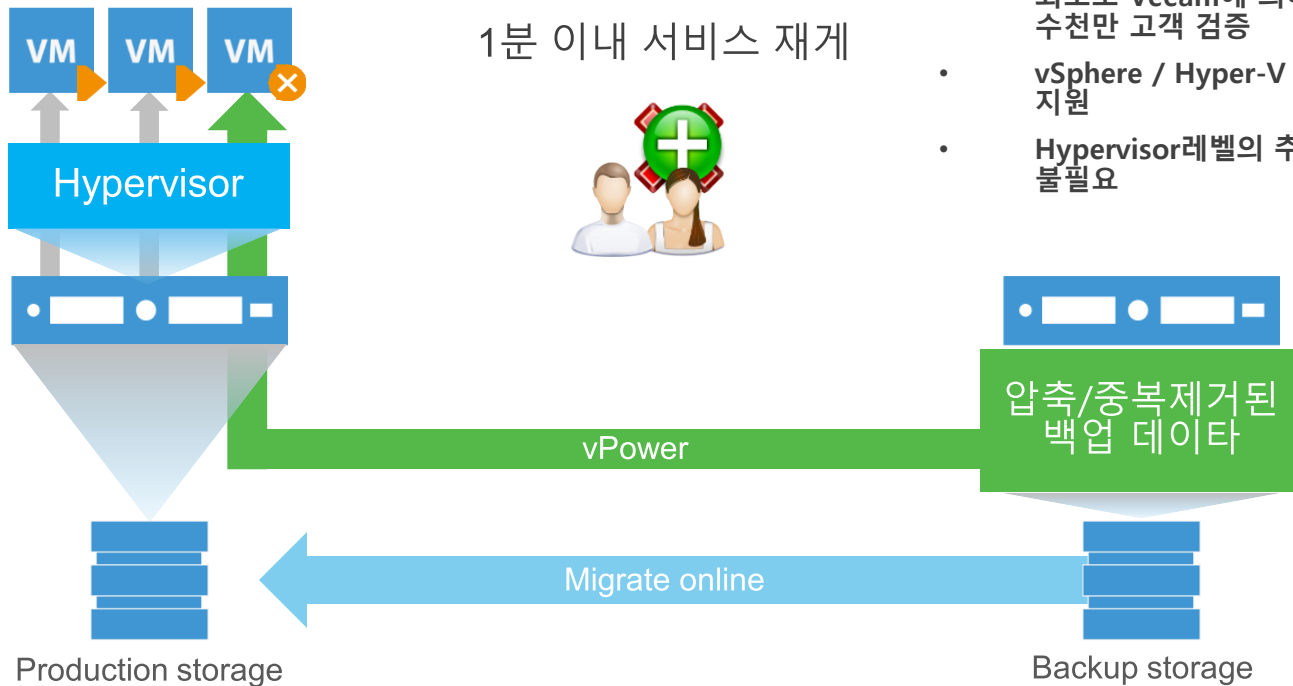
VM
VM
VM

1분 이내 서비스 재게

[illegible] Veeam에 의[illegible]
수천만 고객 검증

• vSphere / Hyper-V
지원

• Hypervisor레벨의 추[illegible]
불필요

Hypervisor

압축/중복제거된
백업 데이타

vPower

Migrate online

Production storage

Backup storage